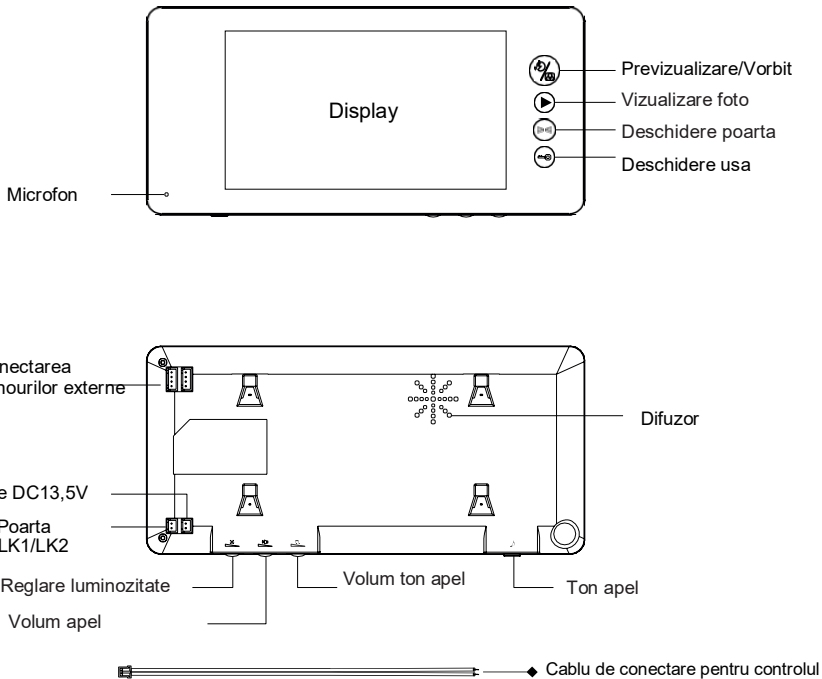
Display

Previzualizare/Vorbit

Vizualizare foto

Deschidere poarta

Deschidere usa

Microfon

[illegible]nectarea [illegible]nourilor externe

Difuzor

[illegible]e DC13,5V

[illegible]Poarta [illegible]LK1/LK2

Reglare luminozitate

Volum ton apel

Ton apel

Volum apel

Cablu de conectare pentru controlul